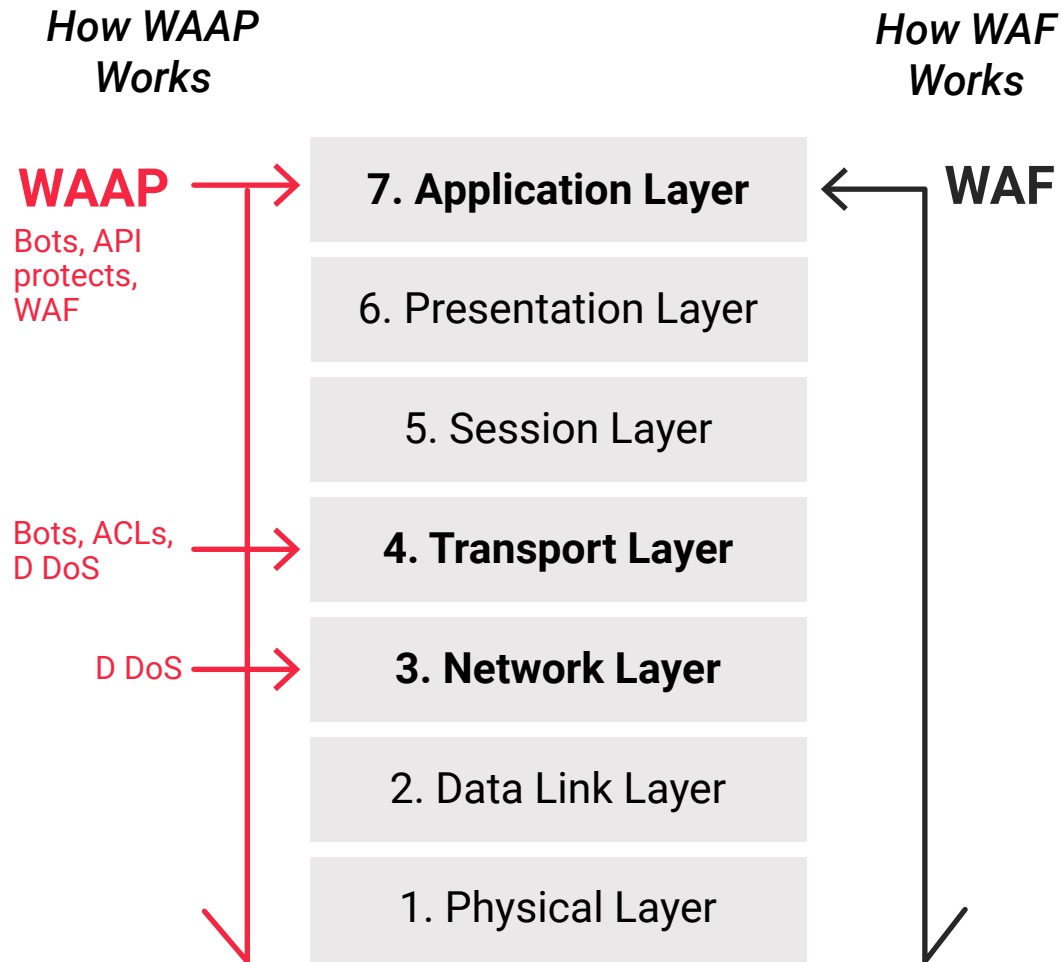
How WAAP Works

How WAF Works

WAAP
Bots, API protects, WAF

7. Application Layer

WAF

6. Presentation Layer

5. Session Layer

Bots, ACLs, D DoS

4. Transport Layer

D DoS

3. Network Layer

2. Data Link Layer

1. Physical Layer